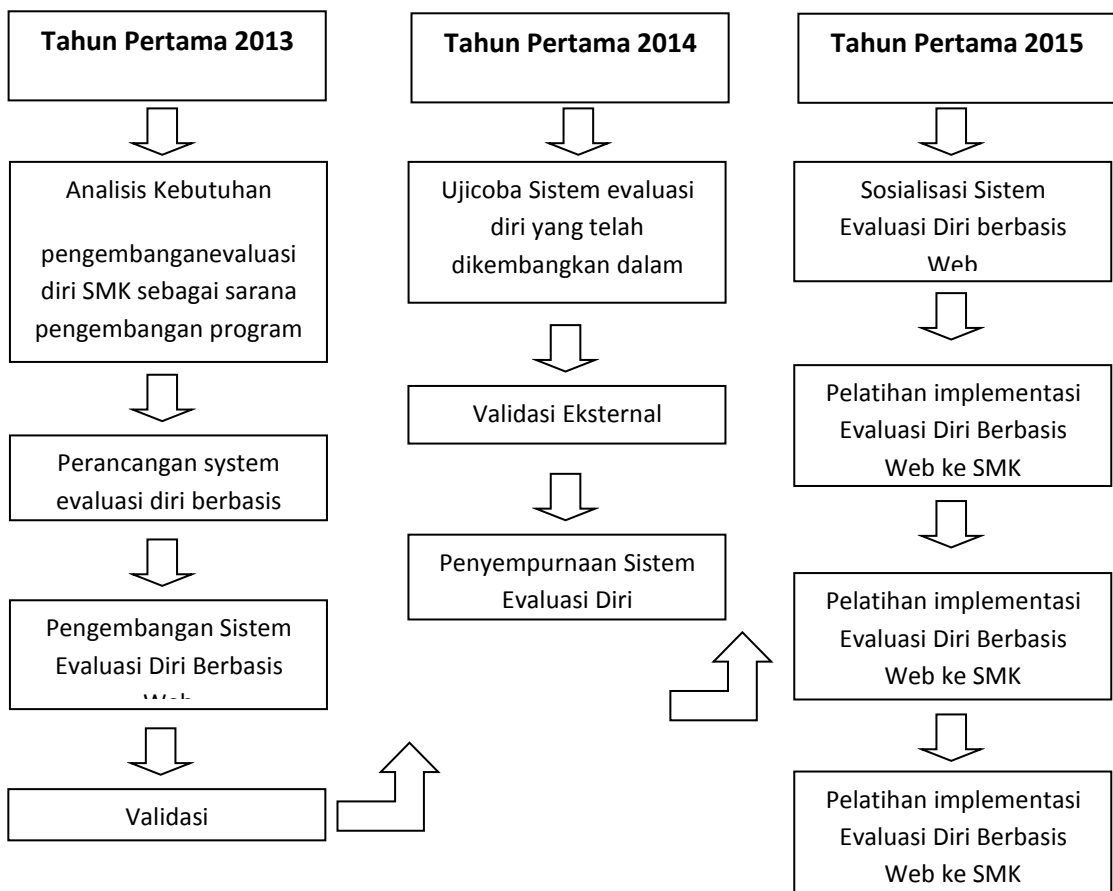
Tahun Pertama 2013

Analisis Kebutuhan

pengembanganevaluasi diri SMK sebagai sarana pengembangan program

Perancangan system evaluasi diri berbasis

Pengembangan Sistem Evaluasi Diri Berbasis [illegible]

Validasi

Tahun Pertama 2014

Ujicoba Sistem evaluasi diri yang telah dikembangkan dalam

Validasi Eksternal

Penyempurnaan Sistem Evaluasi Diri

Tahun Pertama 2015

Sosialisasi Sistem Evaluasi Diri berbasis Web

Pelatihan implementasi Evaluasi Diri Berbasis Web ke SMK

Pelatihan implementasi Evaluasi Diri Berbasis Web ke SMK

Pelatihan implementasi Evaluasi Diri Berbasis Web ke SMK